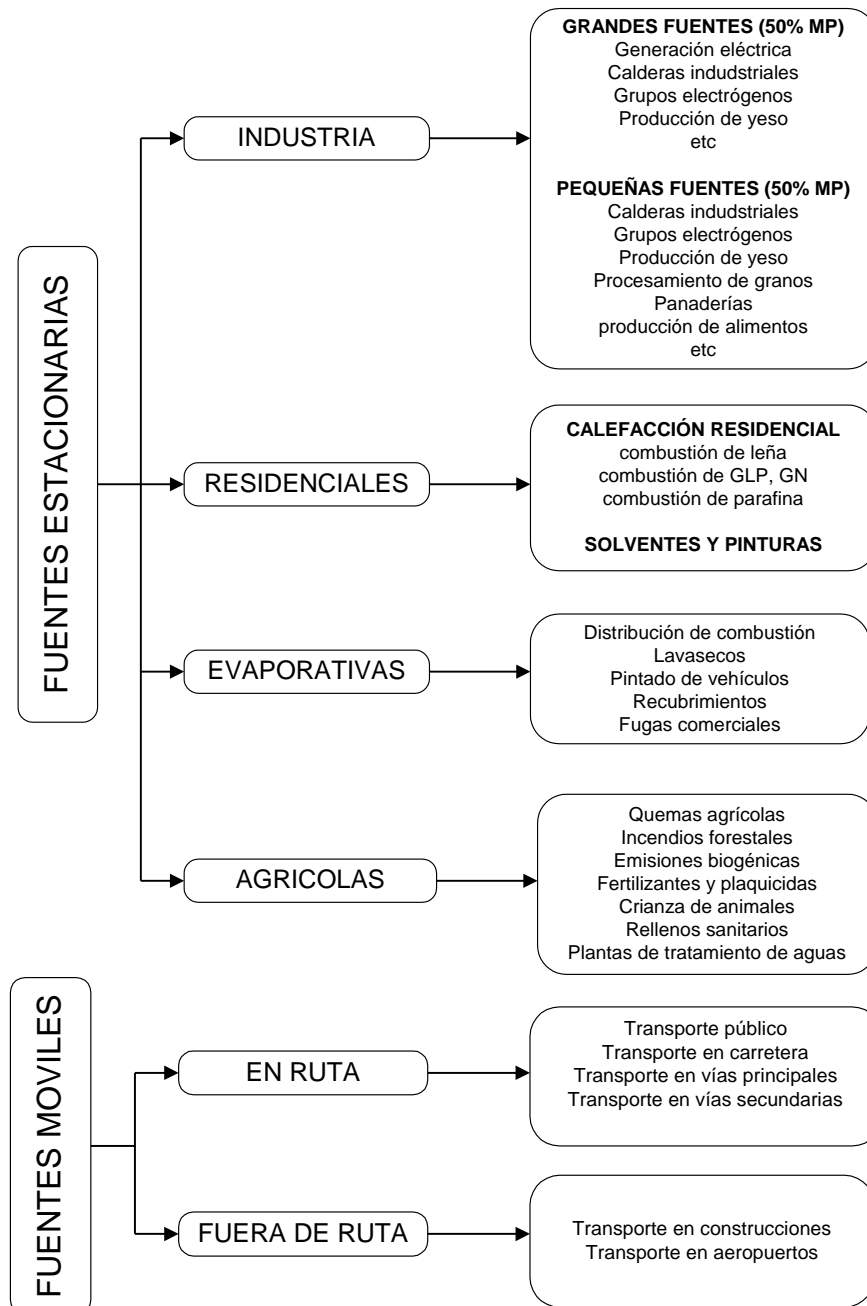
FUENTES ESTACIONARIAS

INDUSTRIA

GRANDES FUENTES (50% MP)
Generación eléctrica
Calderas indudstriales
Grupos electrógenos
Producción de yeso
etc

PEQUEÑAS FUENTES (50% MP)
Calderas indudstriales
Grupos electrógenos
Producción de yeso
Procesamiento de granos
Panaderías
producción de alimentos
etc

RESIDENCIALES

CALEFACCIÓN RESIDENCIAL
combustión de leña
combustión de GLP, GN
combustión de parafina

SOLVENTES Y PINTURAS

EVAPORATIVAS

Distribución de combustión
Lavasecos
Pintado de vehículos
Recubrimientos
Fugas comerciales

AGRICOLAS

Quemas agrícolas
Incendios forestales
Emisiones biogénicas
Fertilizantes y plaquicidas
Crianza de animales
Rellenos sanitarios
Plantas de tratamiento de aguas

FUENTES MOVILES

EN RUTA

Transporte público
Transporte en carretera
Transporte en vías principales
Transporte en vías secundarias

FUERA DE RUTA

Transporte en construcciones
Transporte en aeropuertos